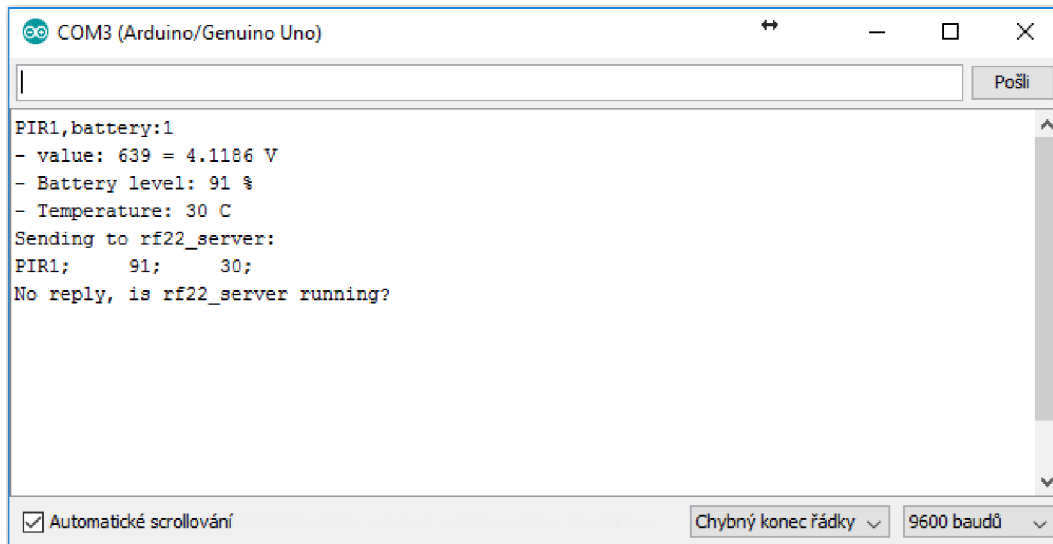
COM3 (Arduino/Genuino Uno)

Pošli

PIR1,battery:1
- value: 639 = 4.1186 V
- Battery level: 91 %
- Temperature: 30 C
Sending to rf22_server:
PIR1;     91;     30;
No reply, is rf22_server running?

Automatické scrollování

Chybný konec řádky

9600 baudů